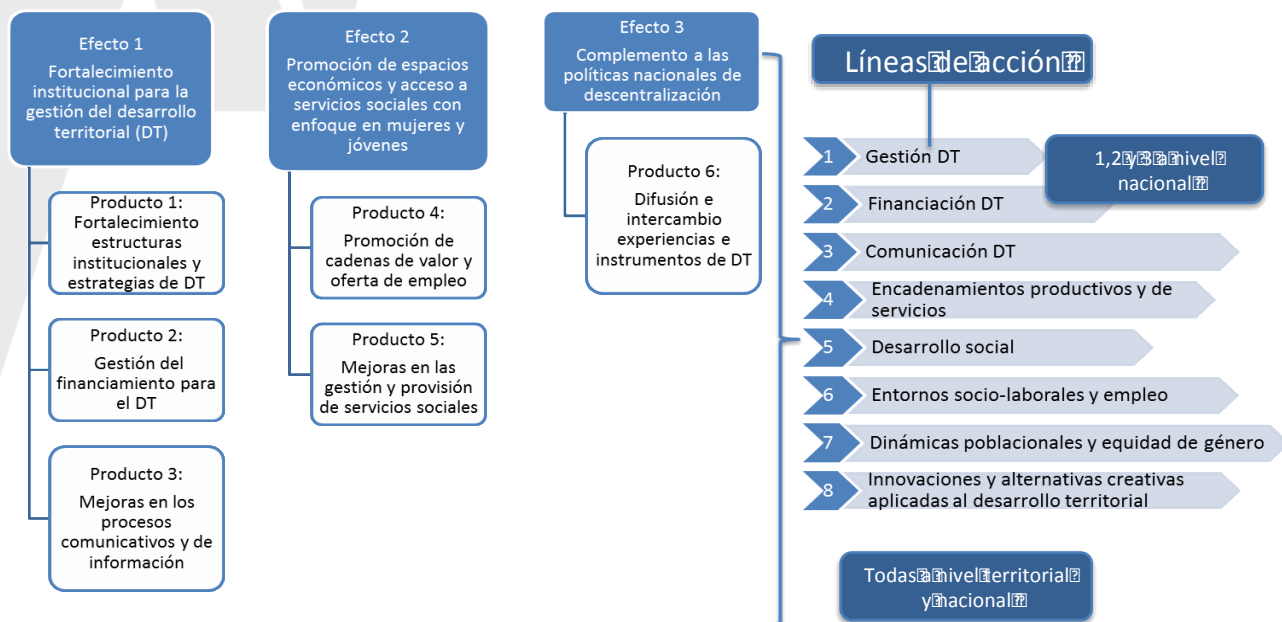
Efecto 1
Fortalecimiento institucional para la gestión del desarrollo territorial (DT)

Producto 1: Fortalecimiento estructuras institucionales y estrategias de DT

Producto 2: Gestión del financiamiento para el DT

Producto 3: Mejoras en los procesos comunicativos y de información

Efecto 2
Promoción de espacios económicos y acceso a servicios sociales con enfoque en mujeres y jóvenes

Producto 4: Promoción de cadenas de valor y oferta de empleo

Producto 5: Mejoras en las gestión y provisión de servicios sociales

Efecto 3
Complemento a las políticas nacionales de descentralización

Producto 6: Difusión e intercambio experiencias e instrumentos de DT

Líneas de acción

1 Gestión DT
2 Financiación DT
3 Comunicación DT
4 Encadenamientos productivos y de servicios
5 Desarrollo social
6 Entornos socio-laborales y empleo
7 Dinámicas poblacionales y equidad de género
8 Innovaciones y alternativas creativas aplicadas al desarrollo territorial

1,2 y 3 a nivel nacional

Todas a nivel territorial y nacional